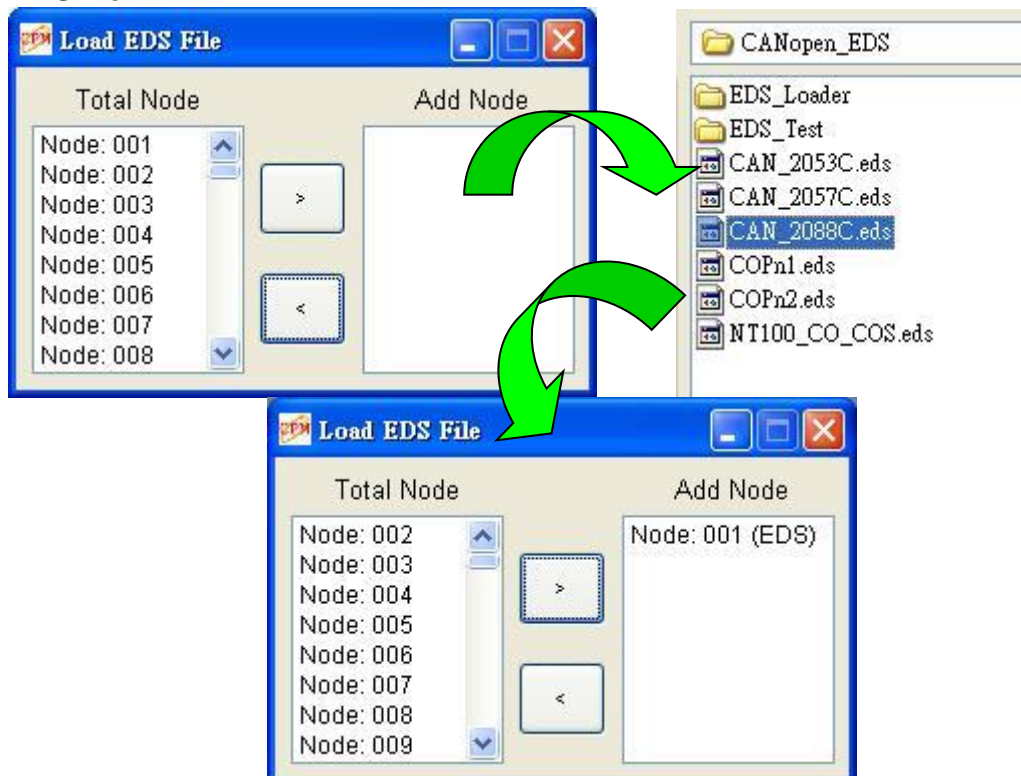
Load EDS File

Total Node

Add Node

Node: 001
Node: 002
Node: 003
Node: 004
Node: 005
Node: 006
Node: 007
Node: 008

>

<

CANopen_EDS

EDS_Loader
EDS_Test
CAN_2053C.eds
CAN_2057C.eds
CAN_2088C.eds
COPn1.eds
COPn2.eds
NT100_CO_COS.eds

Load EDS File

Total Node

Add Node

Node: 002
Node: 003
Node: 004
Node: 005
Node: 006
Node: 007
Node: 008
Node: 009

>

<

Node: 001 (EDS)